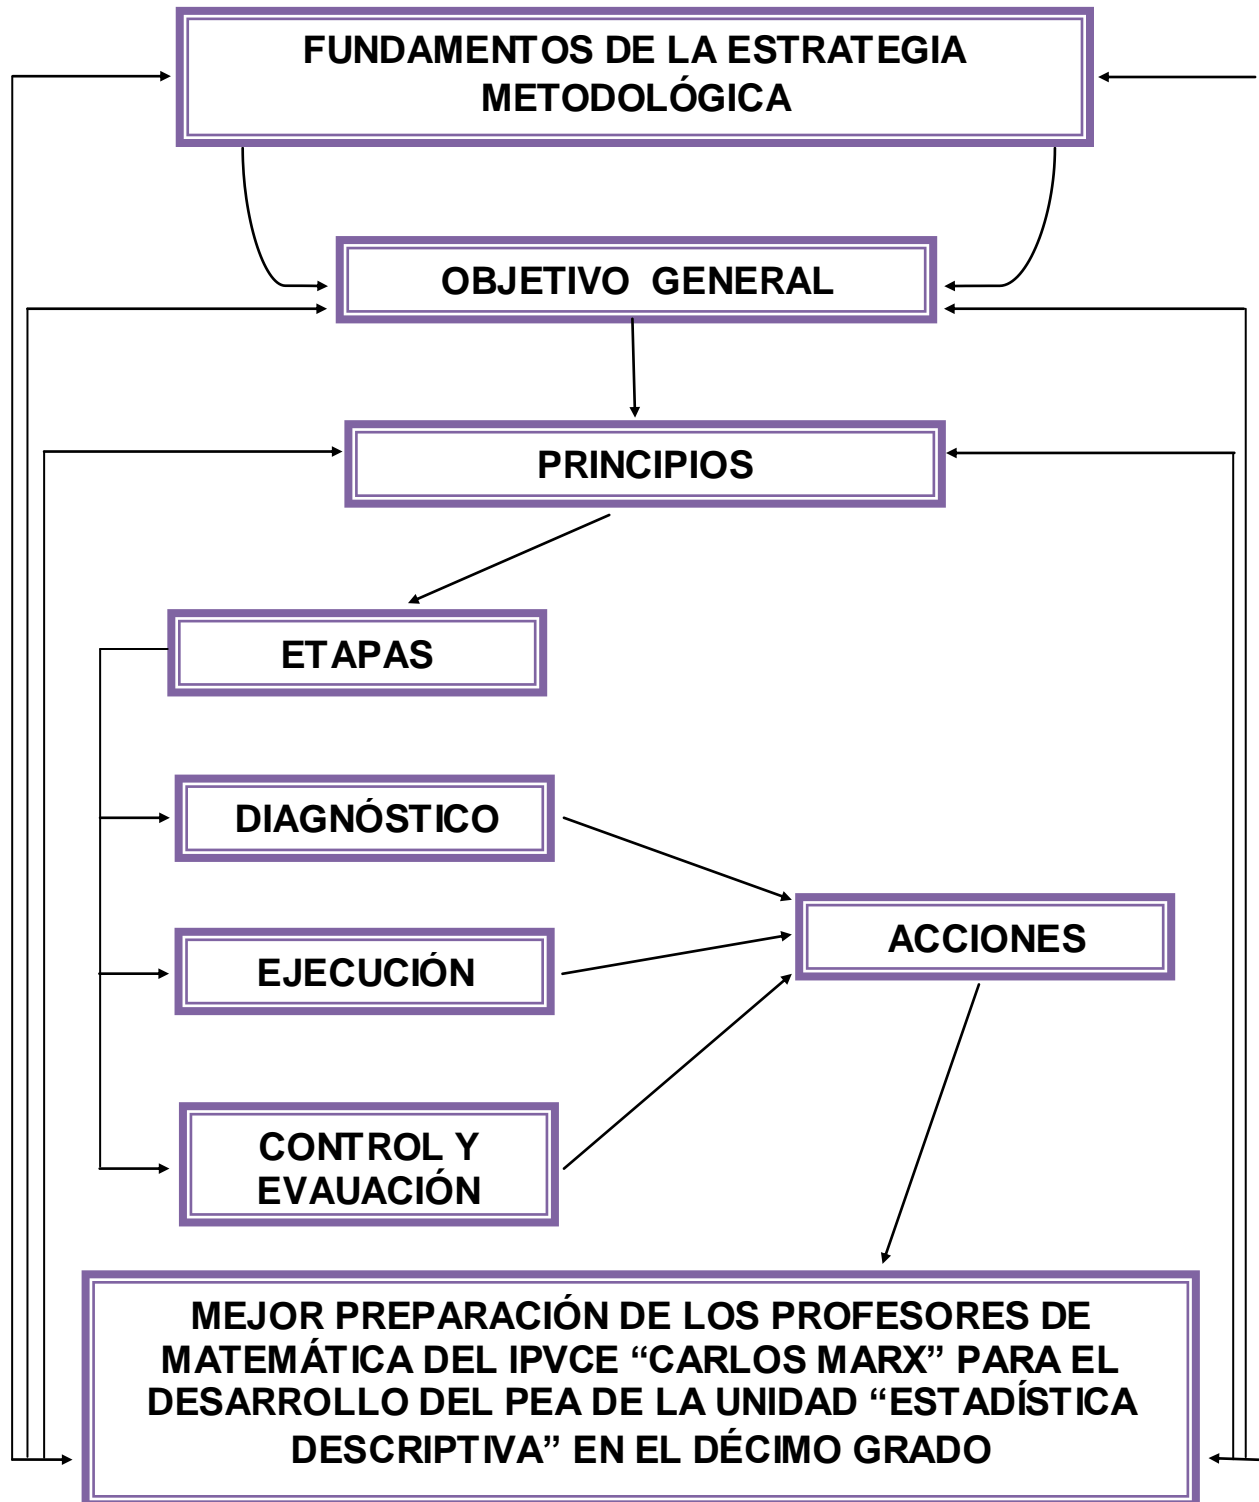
FUNDAMENTOS DE LA ESTRATEGIA METODOLÓGICA

OBJETIVO GENERAL

PRINCIPIOS

ETAPAS

DIAGNÓSTICO

EJECUCIÓN

CONTROL Y EVAUACIÓN

ACCIONES

MEJOR PREPARACIÓN DE LOS PROFESORES DE MATEMÁTICA DEL IPVCE “CARLOS MARX” PARA EL DESARROLLO DEL PEA DE LA UNIDAD “ESTADÍSTICA DESCRIPTIVA” EN EL DÉCIMO GRADO